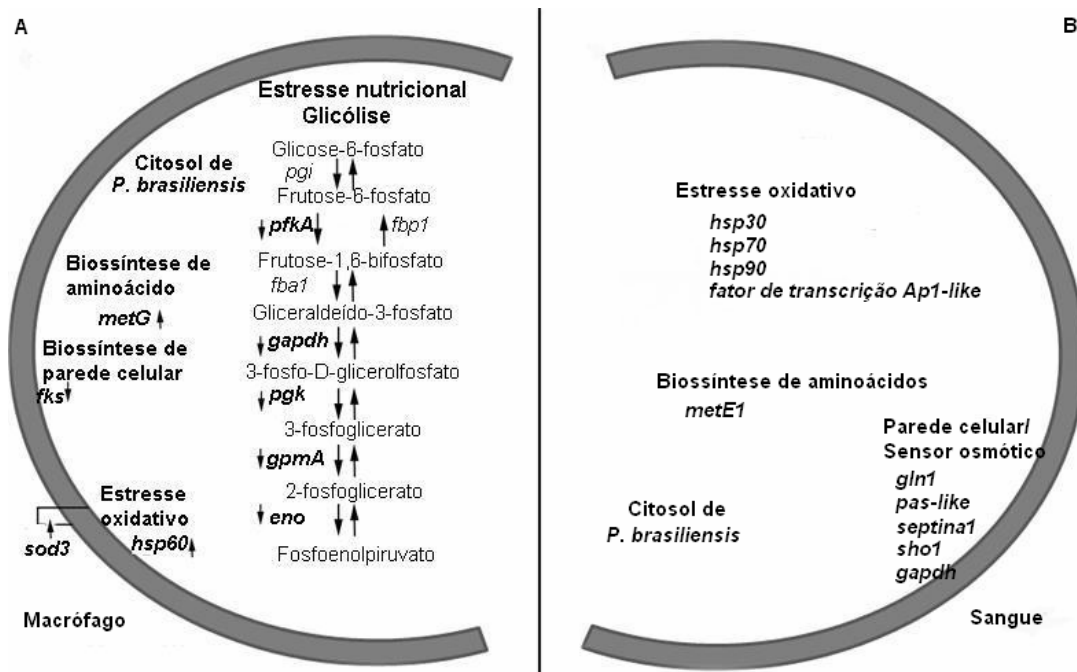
A

Estresse nutricional
Glicólise

Citosol de
P. brasiliensis

Glicose-6-fosfato
pgi
Frutose-6-fosfato
pfkA
fbp1
Frutose-1,6-bifosfato
fba1
Gliceraldeído-3-fosfato
gapdh
3-fosfo-D-glicerolfosfato
pgk
3-fosfoglicerato
gpmA
2-fosfoglicerato
eno
Fosfoenolpiruvato

Biossíntese de
aminoácido
metG

Biossíntese de
parede celular
fks

Estresse
oxidativo
sod3
hsp60

Macrófago

B

Estresse oxidativo
hsp30
hsp70
hsp90
fator de transcrição Ap1-like

Biossíntese de aminoácidos
metE1

Parede celular/
Sensor osmótico
gln1
pas-like
septina1
sho1
gapdh

Citosol de
P. brasiliensis

Sangue